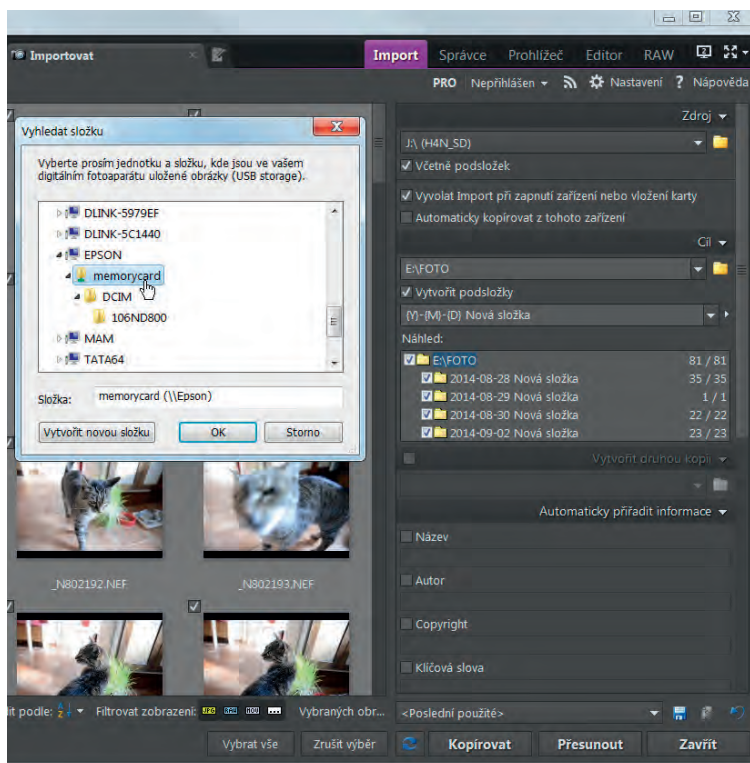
Importovat

Import Správce Prohlížeč Editor RAW

PRO Nepřihlášen Nastavení ? Nápověda

Vyhledat složku

Vyberte prosím jednotku a složku, kde jsou ve vašem digitálním fotoaparátu uložené obrázky (USB storage).

DLINK-5979EF
DLINK-5C1440
EPSON
memorycard
DCIM
106ND800
MAM
TATA64

Složka: memorycard (\\Epson)

Vytvořit novou složku OK Storno

Zdroj
J:\ (H4N_SD)
Včetně podsložek
Vyvolat Import při zapnutí zařízení nebo vložení karty
Automaticky kopírovat z tohoto zařízení

Cíl
E:\FOTO
Vytvořit podsložky
(Y)-(M)-(D) Nová složka
Náhled:

| | |
|---|---|
| E:\FOTO | 81 / 81 |
| 2014-08-28 Nová složka | 35 / 35 |
| 2014-08-29 Nová složka | 1 / 1 |
| 2014-08-30 Nová složka | 22 / 22 |
| 2014-09-02 Nová složka | 23 / 23 |

Vytvořit druhou kopii

Automaticky přiřadit informace
Název
Autor
Copyright
Klíčová slova

_N802192.NEF
_N802193.NEF

it podle: Filtrovat zobrazení: Vybraných obr...
<Poslední použité>

Vybrat vše Zrušit výběr Kopírovat Přesunout Zavřít